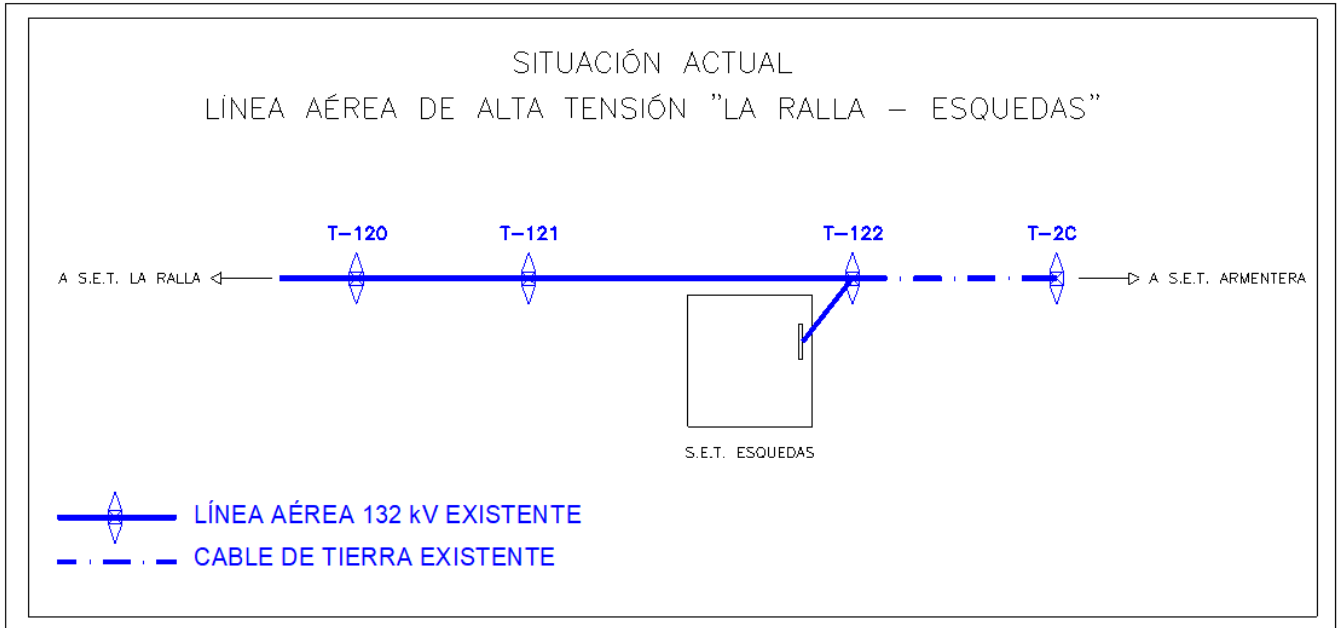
SITUACIÓN ACTUAL

LÍNEA AÉREA DE ALTA TENSIÓN "LA RALLA – ESQUEDAS"

T–120

T–121

T–122

T–2C

A S.E.T. LA RALLA

A S.E.T. ARMENTERA

S.E.T. ESQUEDAS

LÍNEA AÉREA 132 kV EXISTENTE

CABLE DE TIERRA EXISTENTE